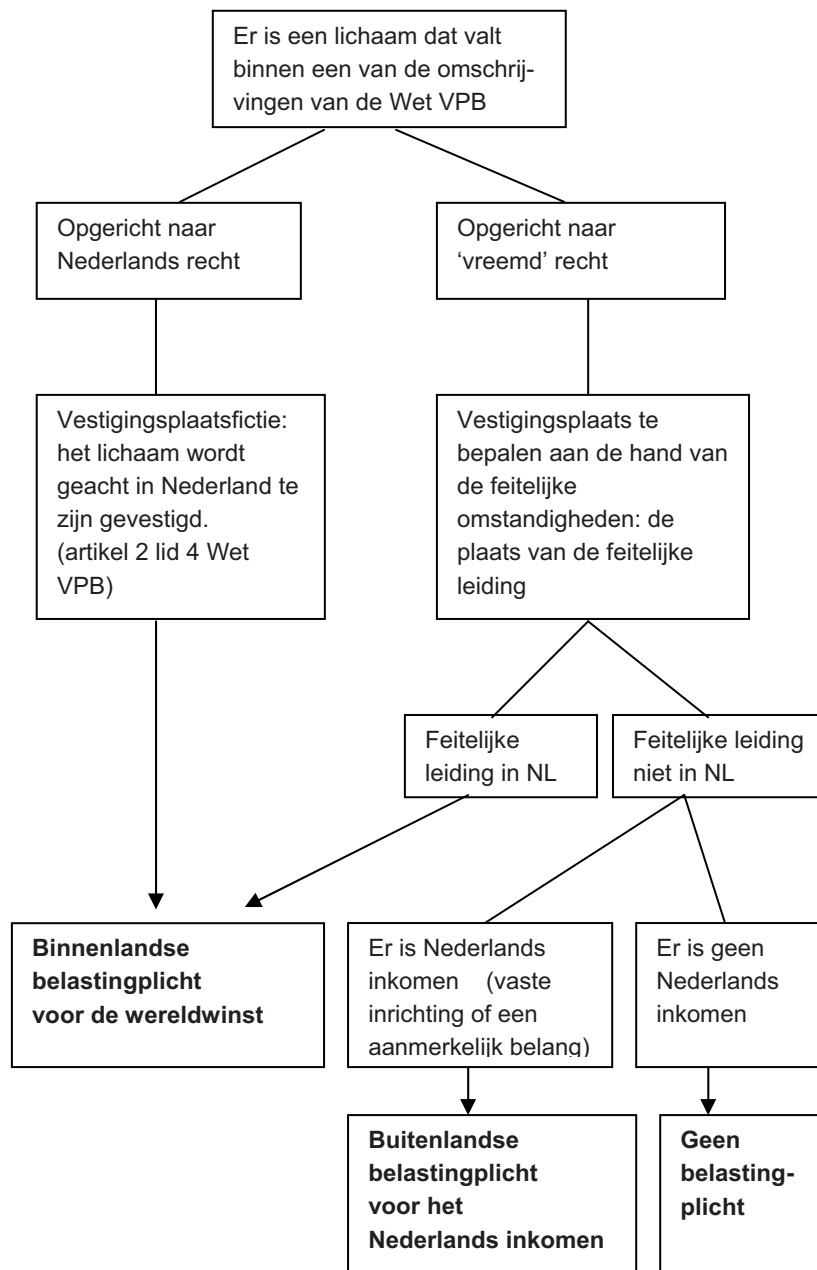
Er is een lichaam dat valt binnen een van de omschrijvingen van de Wet VPB

Opgericht naar Nederlands recht

Opgericht naar 'vreemd' recht

Vestigingsplaatsfictie: het lichaam wordt geacht in Nederland te zijn gevestigd. (artikel 2 lid 4 Wet VPB)

Vestigingsplaats te bepalen aan de hand van de feitelijke omstandigheden: de plaats van de feitelijke leiding

Feitelijke leiding in NL

Feitelijke leiding niet in NL

**Binnenlandse belastingplicht voor de wereldwinst**

Er is Nederlands inkomen (vaste inrichting of een aanmerkelijk belang)

Er is geen Nederlands inkomen

**Buitenlandse belastingplicht voor het Nederlands inkomen**

**Geen belastingplicht**